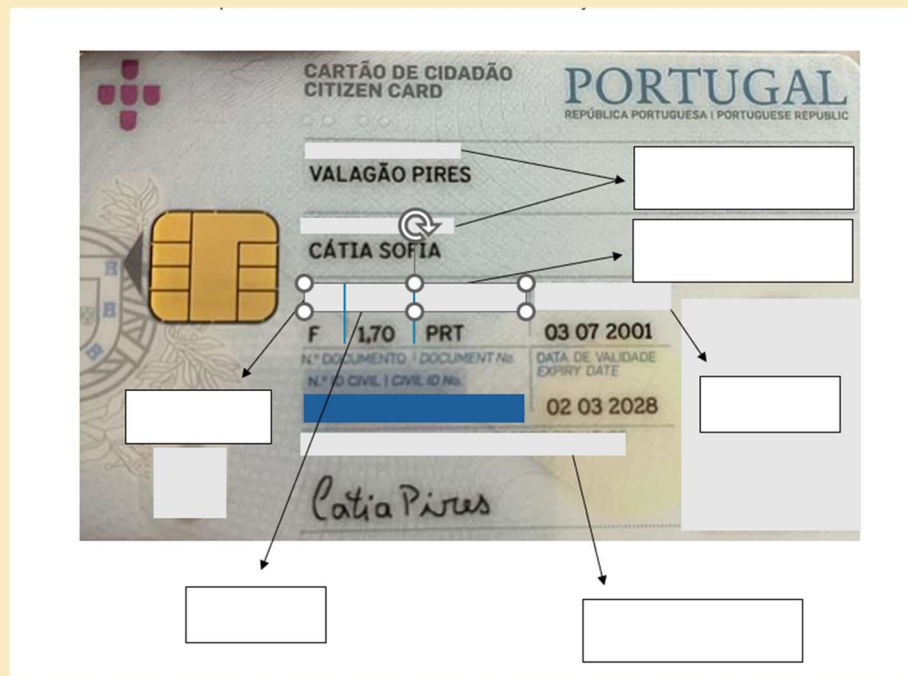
CARTÃO DE CIDADÃO
CITIZEN CARD

PORTUGAL
REPÚBLICA PORTUGUESA | PORTUGUESE REPUBLIC

VALAGÃO PIRES

CÁTIA SOFIA

F 1,70 PRT 03 07 2001

N.º DOCUMENTO | DOCUMENT No.
N.º ID CIVIL | CIVIL ID No.

DATA DE VALIDADE
EXPIRY DATE

02 03 2028

Cátia Pires